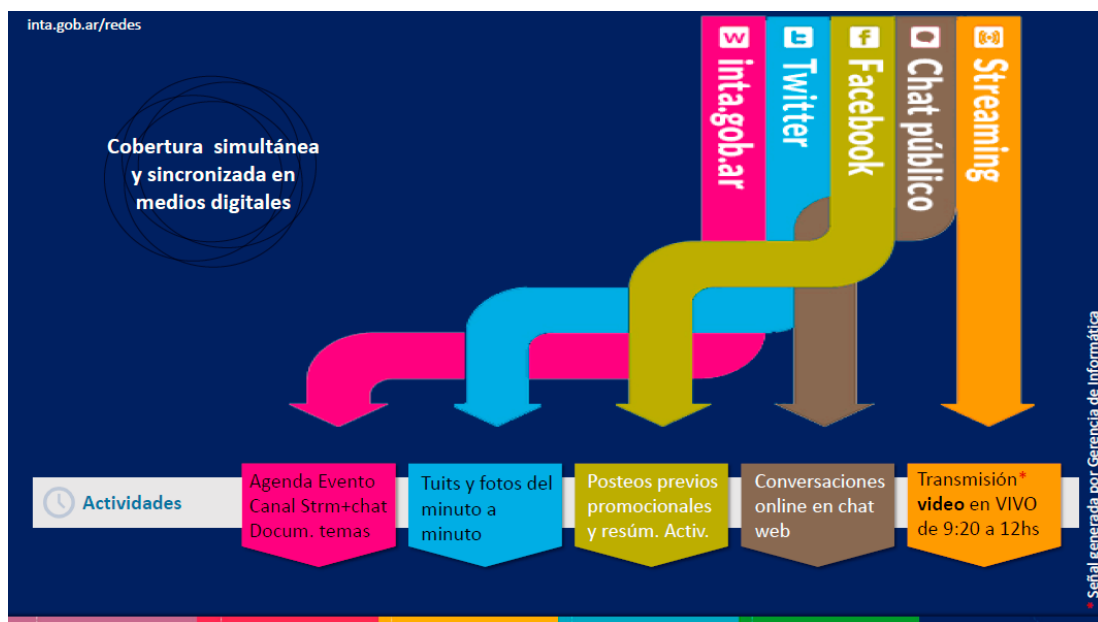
inta.gob.ar/redes

Cobertura simultánea y sincronizada en medios digitales

inta.gob.ar

Twitter

Facebook

Chat público

Streaming

Actividades

Agenda Evento Canal Strm+chat Docum. temas

Tuits y fotos del minuto a minuto

Posteos previos promocionales y resúm. Activ.

Conversaciones online en chat web

Transmisión* video en VIVO de 9:20 a 12hs

* Señal generada por Gerencia de Informática